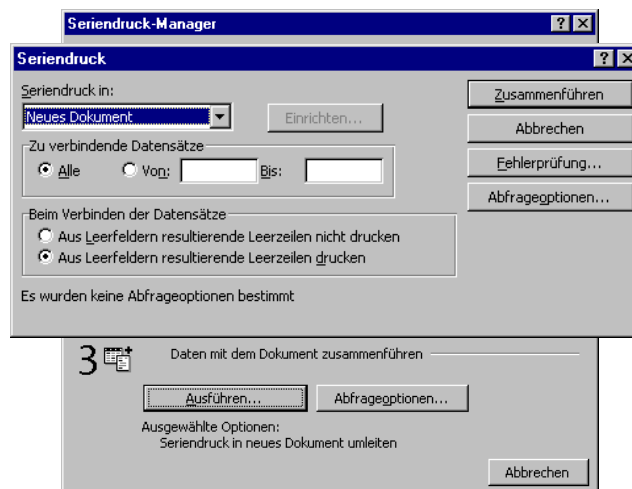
Seriendruck-Manager

Seriendruck

Seriendruck in:

Neues Dokument

Einrichten...

Zusammenführen

Abbrechen

Fehlerprüfung...

Abfrageoptionen...

Zu verbindende Datensätze

Alle

Von:

Bis:

Beim Verbinden der Datensätze

Aus Leerfeldern resultierende Leerzeilen nicht drucken

Aus Leerfeldern resultierende Leerzeilen drucken

Es wurden keine Abfrageoptionen bestimmt

3

Daten mit dem Dokument zusammenführen

Ausführen...

Abfrageoptionen...

Ausgewählte Optionen:
Seriendruck in neues Dokument umleiten

Abbrechen